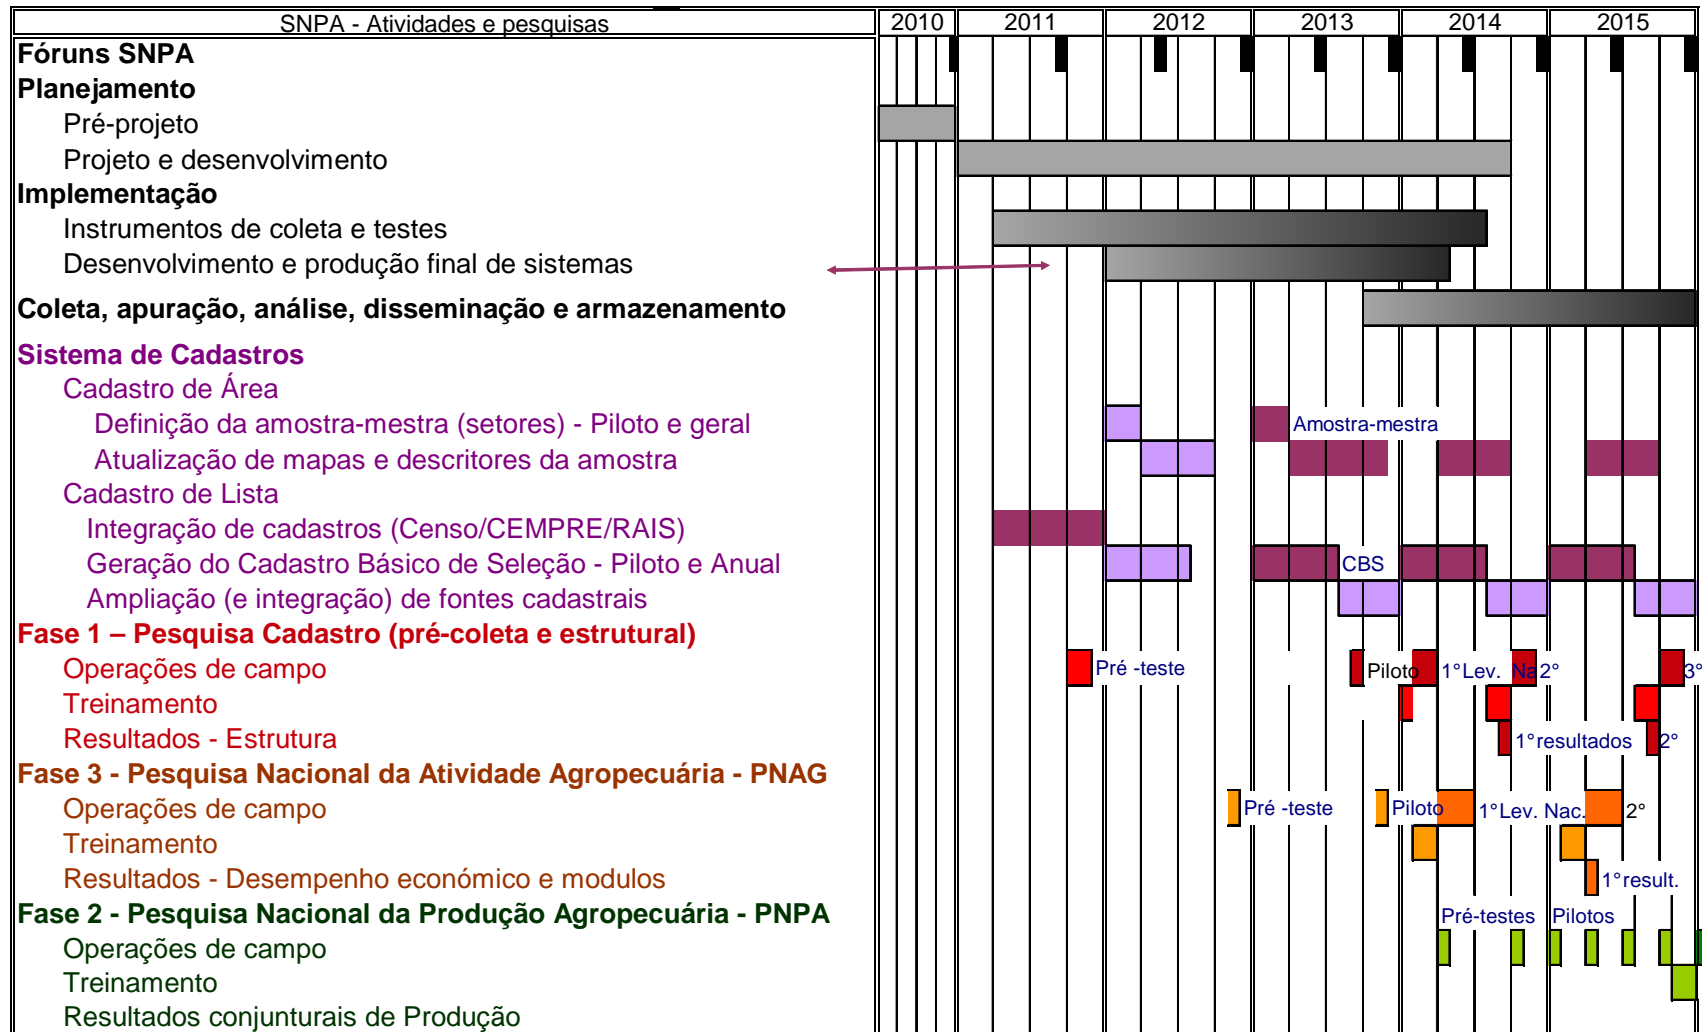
| SNPA - Atividades e pesquisas | 2010 | 2011 | 2012 | 2013 | 2014 | 2015 |
|---|---|---|---|---|---|---|

**Fóruns SNPA**
**Planejamento**
Pré-projeto
Projeto e desenvolvimento
**Implementação**
Instrumentos de coleta e testes
Desenvolvimento e produção final de sistemas
**Coleta, apuração, análise, disseminação e armazenamento**
**Sistema de Cadastros**
Cadastro de Área
Definição da amostra-mestra (setores) - Piloto e geral
Atualização de mapas e descritores da amostra
Cadastro de Lista
Integração de cadastros (Censo/CEMPRE/RAIS)
Geração do Cadastro Básico de Seleção - Piloto e Anual
Ampliação (e integração) de fontes cadastrais
**Fase 1 – Pesquisa Cadastro (pré-coleta e estrutural)**
Operações de campo
Treinamento
Resultados - Estrutura
**Fase 3 - Pesquisa Nacional da Atividade Agropecuária - PNAG**
Operações de campo
Treinamento
Resultados - Desempenho econômico e modulos
**Fase 2 - Pesquisa Nacional da Produção Agropecuária - PNPA**
Operações de campo
Treinamento
Resultados conjunturais de Produção

Amostra-mestra
CBS
Pré -teste
Piloto
1°Lev. Na
2°
3°
1°resultados
2°
Pré -teste
Piloto
1°Lev. Nac.
2°
1°result.
Pré-testes
Pilotos